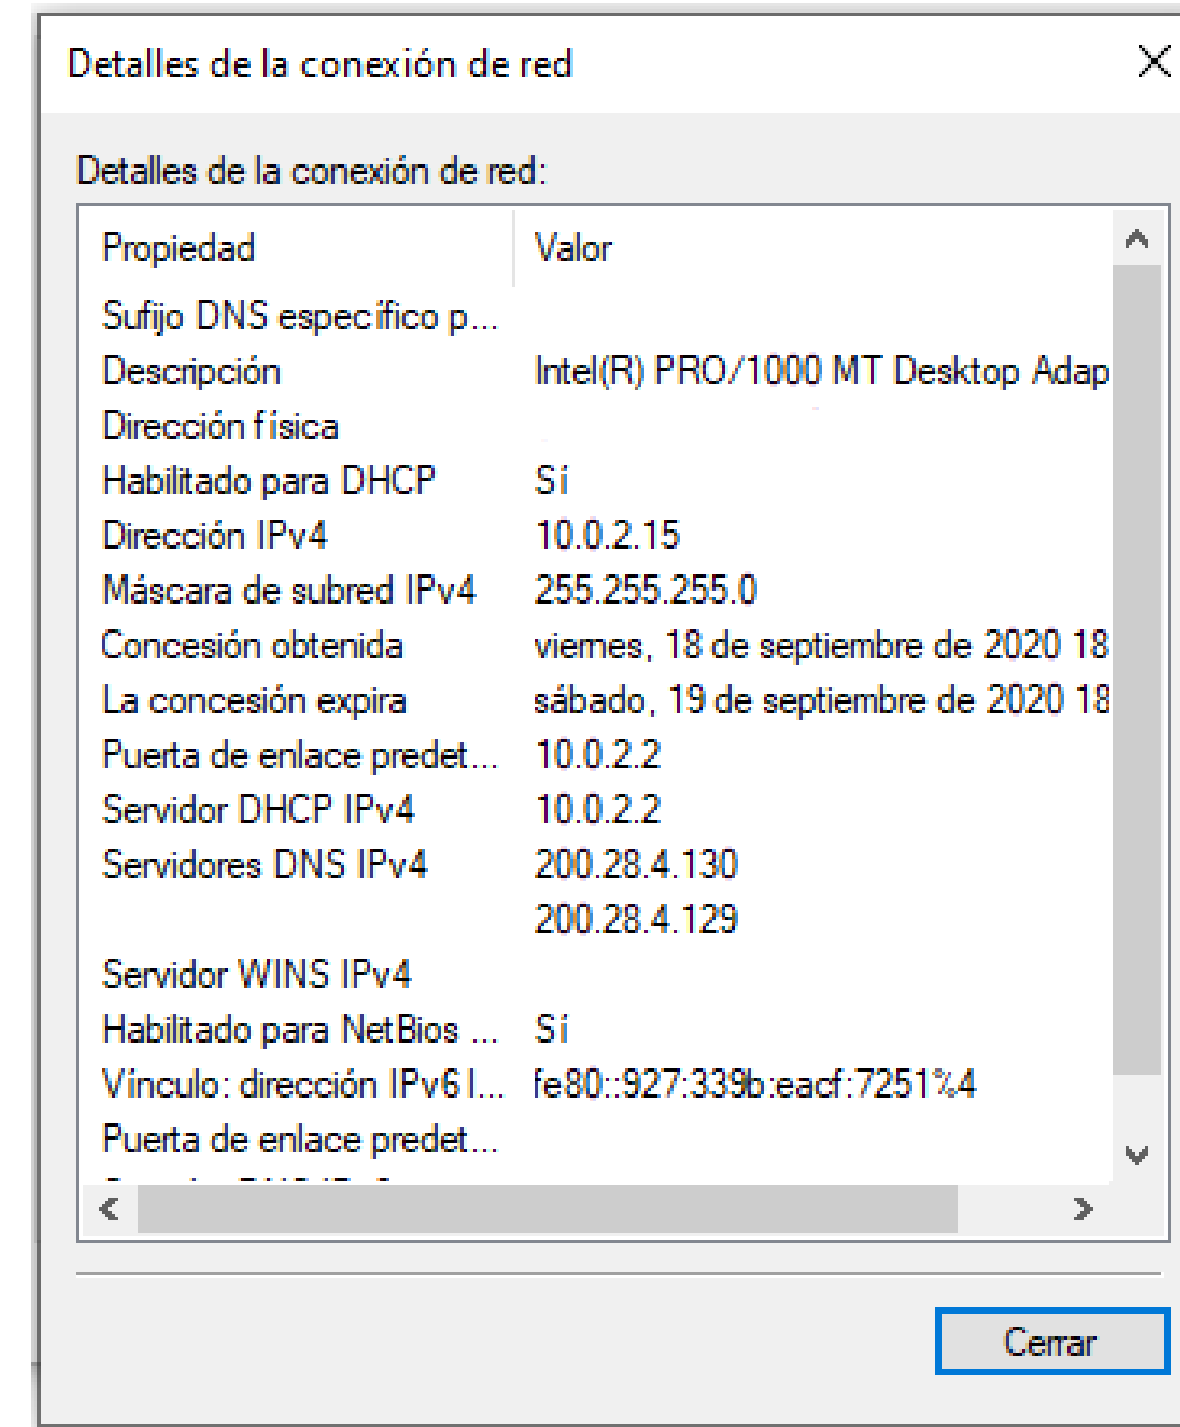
Detalles de la conexión de red

Detalles de la conexión de red:

| Propiedad | Valor |
|---|---|
| Sufijo DNS específico p... | |
| Descripción | Intel(R) PRO/1000 MT Desktop Adap |
| Dirección física | |
| Habilitado para DHCP | Sí |
| Dirección IPv4 | 10.0.2.15 |
| Máscara de subred IPv4 | 255.255.255.0 |
| Concesión obtenida | viernes, 18 de septiembre de 2020 18 |
| La concesión expira | sábado, 19 de septiembre de 2020 18 |
| Puerta de enlace predet... | 10.0.2.2 |
| Servidor DHCP IPv4 | 10.0.2.2 |
| Servidores DNS IPv4 | 200.28.4.130 |
| | 200.28.4.129 |
| Servidor WINS IPv4 | |
| Habilitado para NetBios ... | Sí |
| Vínculo: dirección IPv6 l... | fe80::927:339b:eacf:7251%4 |
| Puerta de enlace predet... | |
| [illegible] | |

Cerrar